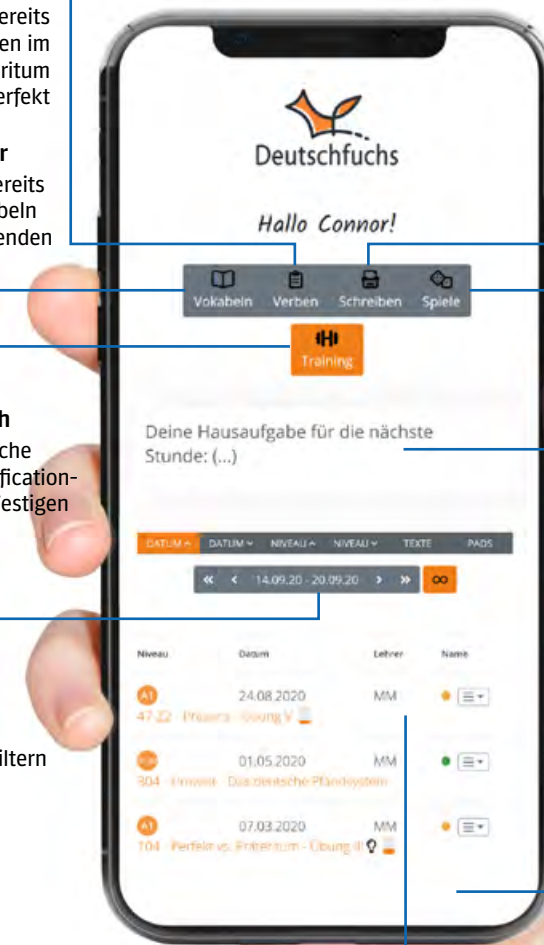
ereits
en im
ritum
erfekt

r
ereits
beln
enden

h
che
fication-
estigen

iltern

Deutschfuchs

Hallo Connor!

Vokabeln Verben Schreiben Spiele

Training

Deine Hausaufgabe für die nächste Stunde: (...)

DATUM ^ DATUM ˅ NIVEAU ^ NIVEAU ˅ TEXTE PADS

« ‹ 14.09.20 - 20.09.20 › » ∞

| Niveau | Datum | Lehrer | Name |
|---|---|---|---|
| A1 | 24.08.2020 | MM | |
| 47.22 - Präsens - Übung V | | | |
| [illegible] | 01.05.2020 | MM | |
| 304 - Umwelt - Das deutsche Pfandsystem | | | |
| A1 | 07.03.2020 | MM | |
| 104 - Perfekt vs. Präteritum - Übung II | | | |